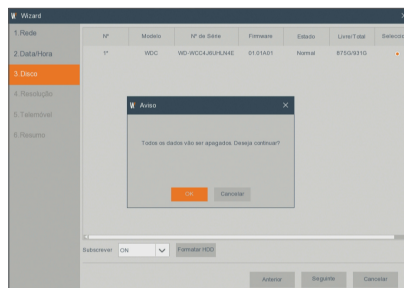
Wizard

1.Rede
2.Data/Hora
3.Disco
4.Resolução
5.Telemóvel
6.Resumo

| Nº | Modelo | Nº de Série | Firmware | Estado | Livre/Total | Selecção |
|---|---|---|---|---|---|---|
| 1* | WDC | WD-WCC4J6UHLN4E | 01.01A01 | Normal | 875G/931G | |

Aviso

Todos os dados vão ser apagados. Deseja continuar?

OK Cancelar

Sobrescrever ON Formatar HDD

Anterior Seguinte Cancelar